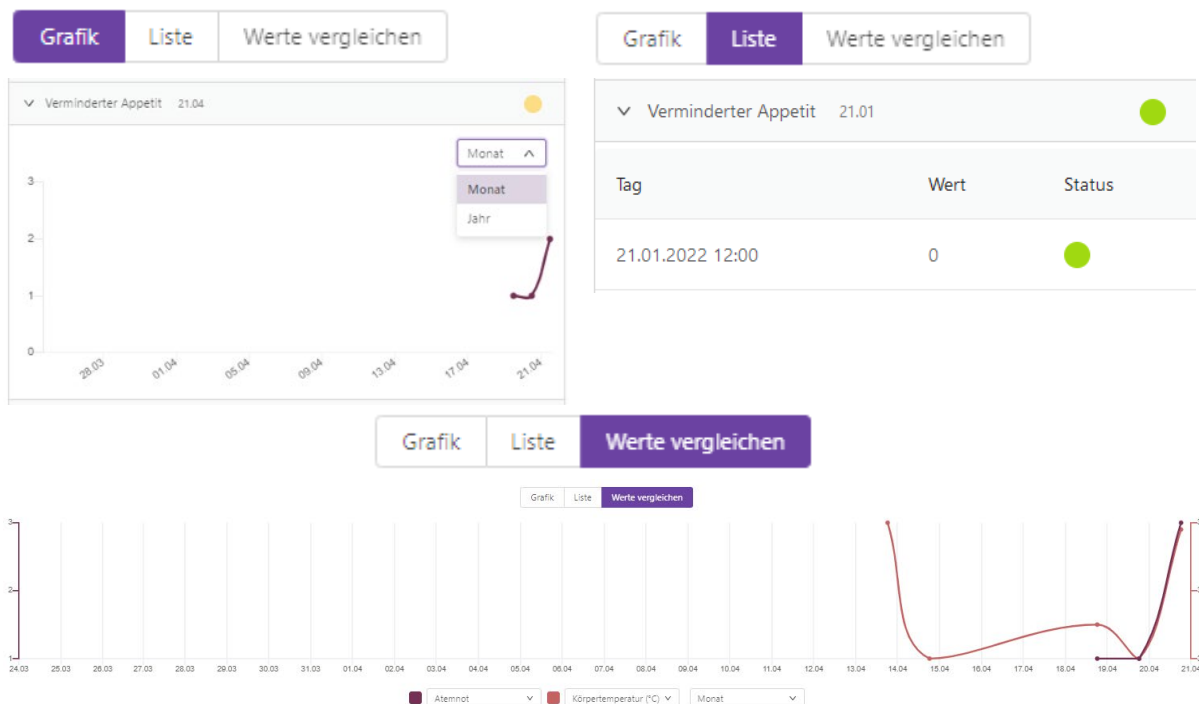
Grafik Liste Werte vergleichen

Verminderter Appetit 21.04

Monat

Monat
Jahr

3
2
1
0

28.03 01.04 05.04 09.04 13.04 17.04 21.04

Grafik Liste Werte vergleichen

Verminderter Appetit 21.01

| Tag | Wert | Status |
|---|---|---|
| 21.01.2022 12:00 | 0 | |

Grafik Liste Werte vergleichen

Grafik Liste Werte vergleichen

3
2
1

24.03 25.03 26.03 27.03 28.03 29.03 30.03 31.03 01.04 02.04 03.04 04.04 05.04 06.04 07.04 08.04 09.04 10.04 11.04 12.04 13.04 14.04 15.04 16.04 17.04 18.04 19.04 20.04 21.04

Atemnot Körpertemperatur (°C) Monat